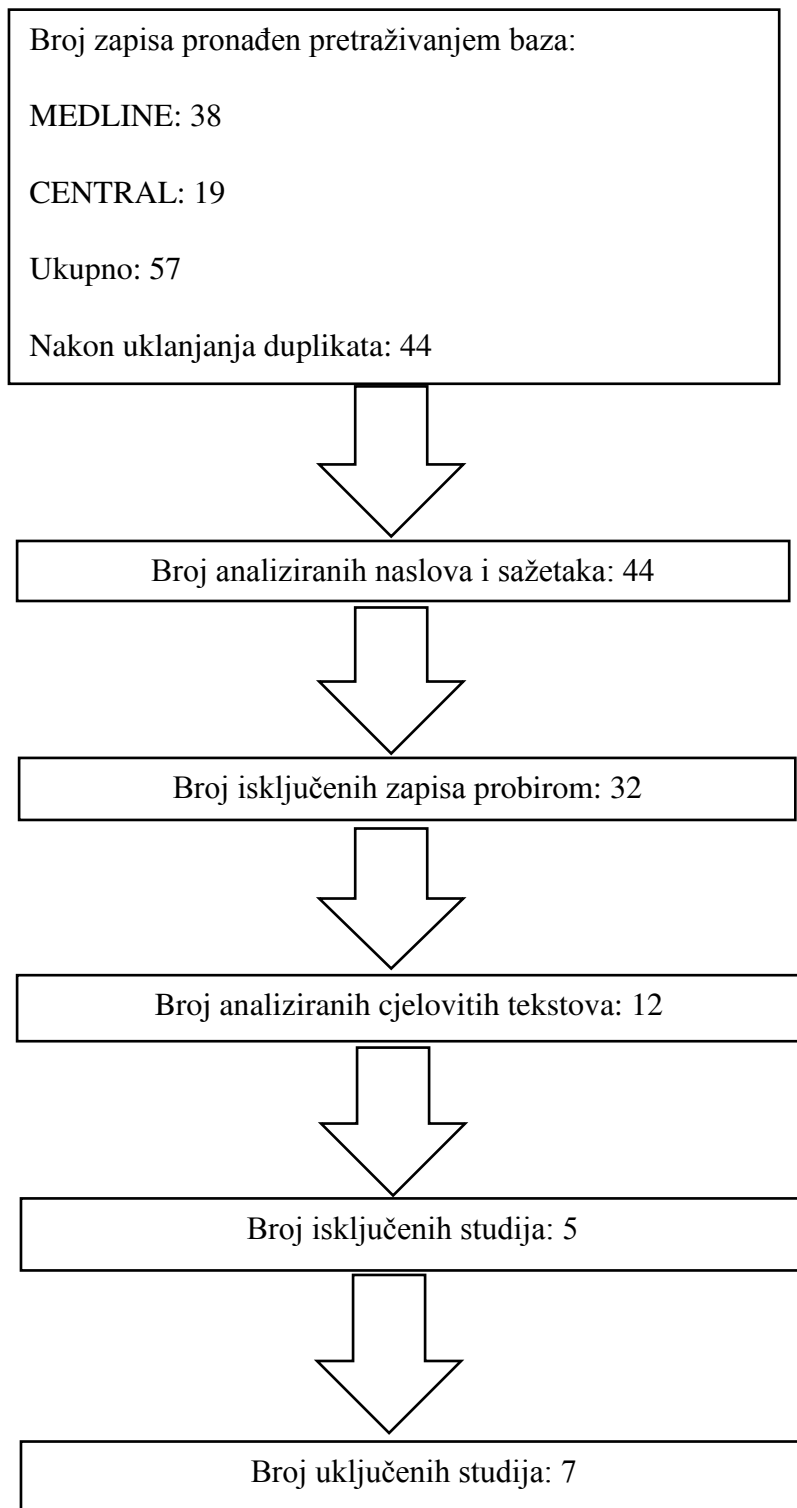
Broj zapisa pronađen pretraživanjem baza:

MEDLINE: 38

CENTRAL: 19

Ukupno: 57

Nakon uklanjanja duplikata: 44

Broj analiziranih naslova i sažetaka: 44

Broj isključenih zapisa probirom: 32

Broj analiziranih cjelovitih tekstova: 12

Broj isključenih studija: 5

Broj uključenih studija: 7